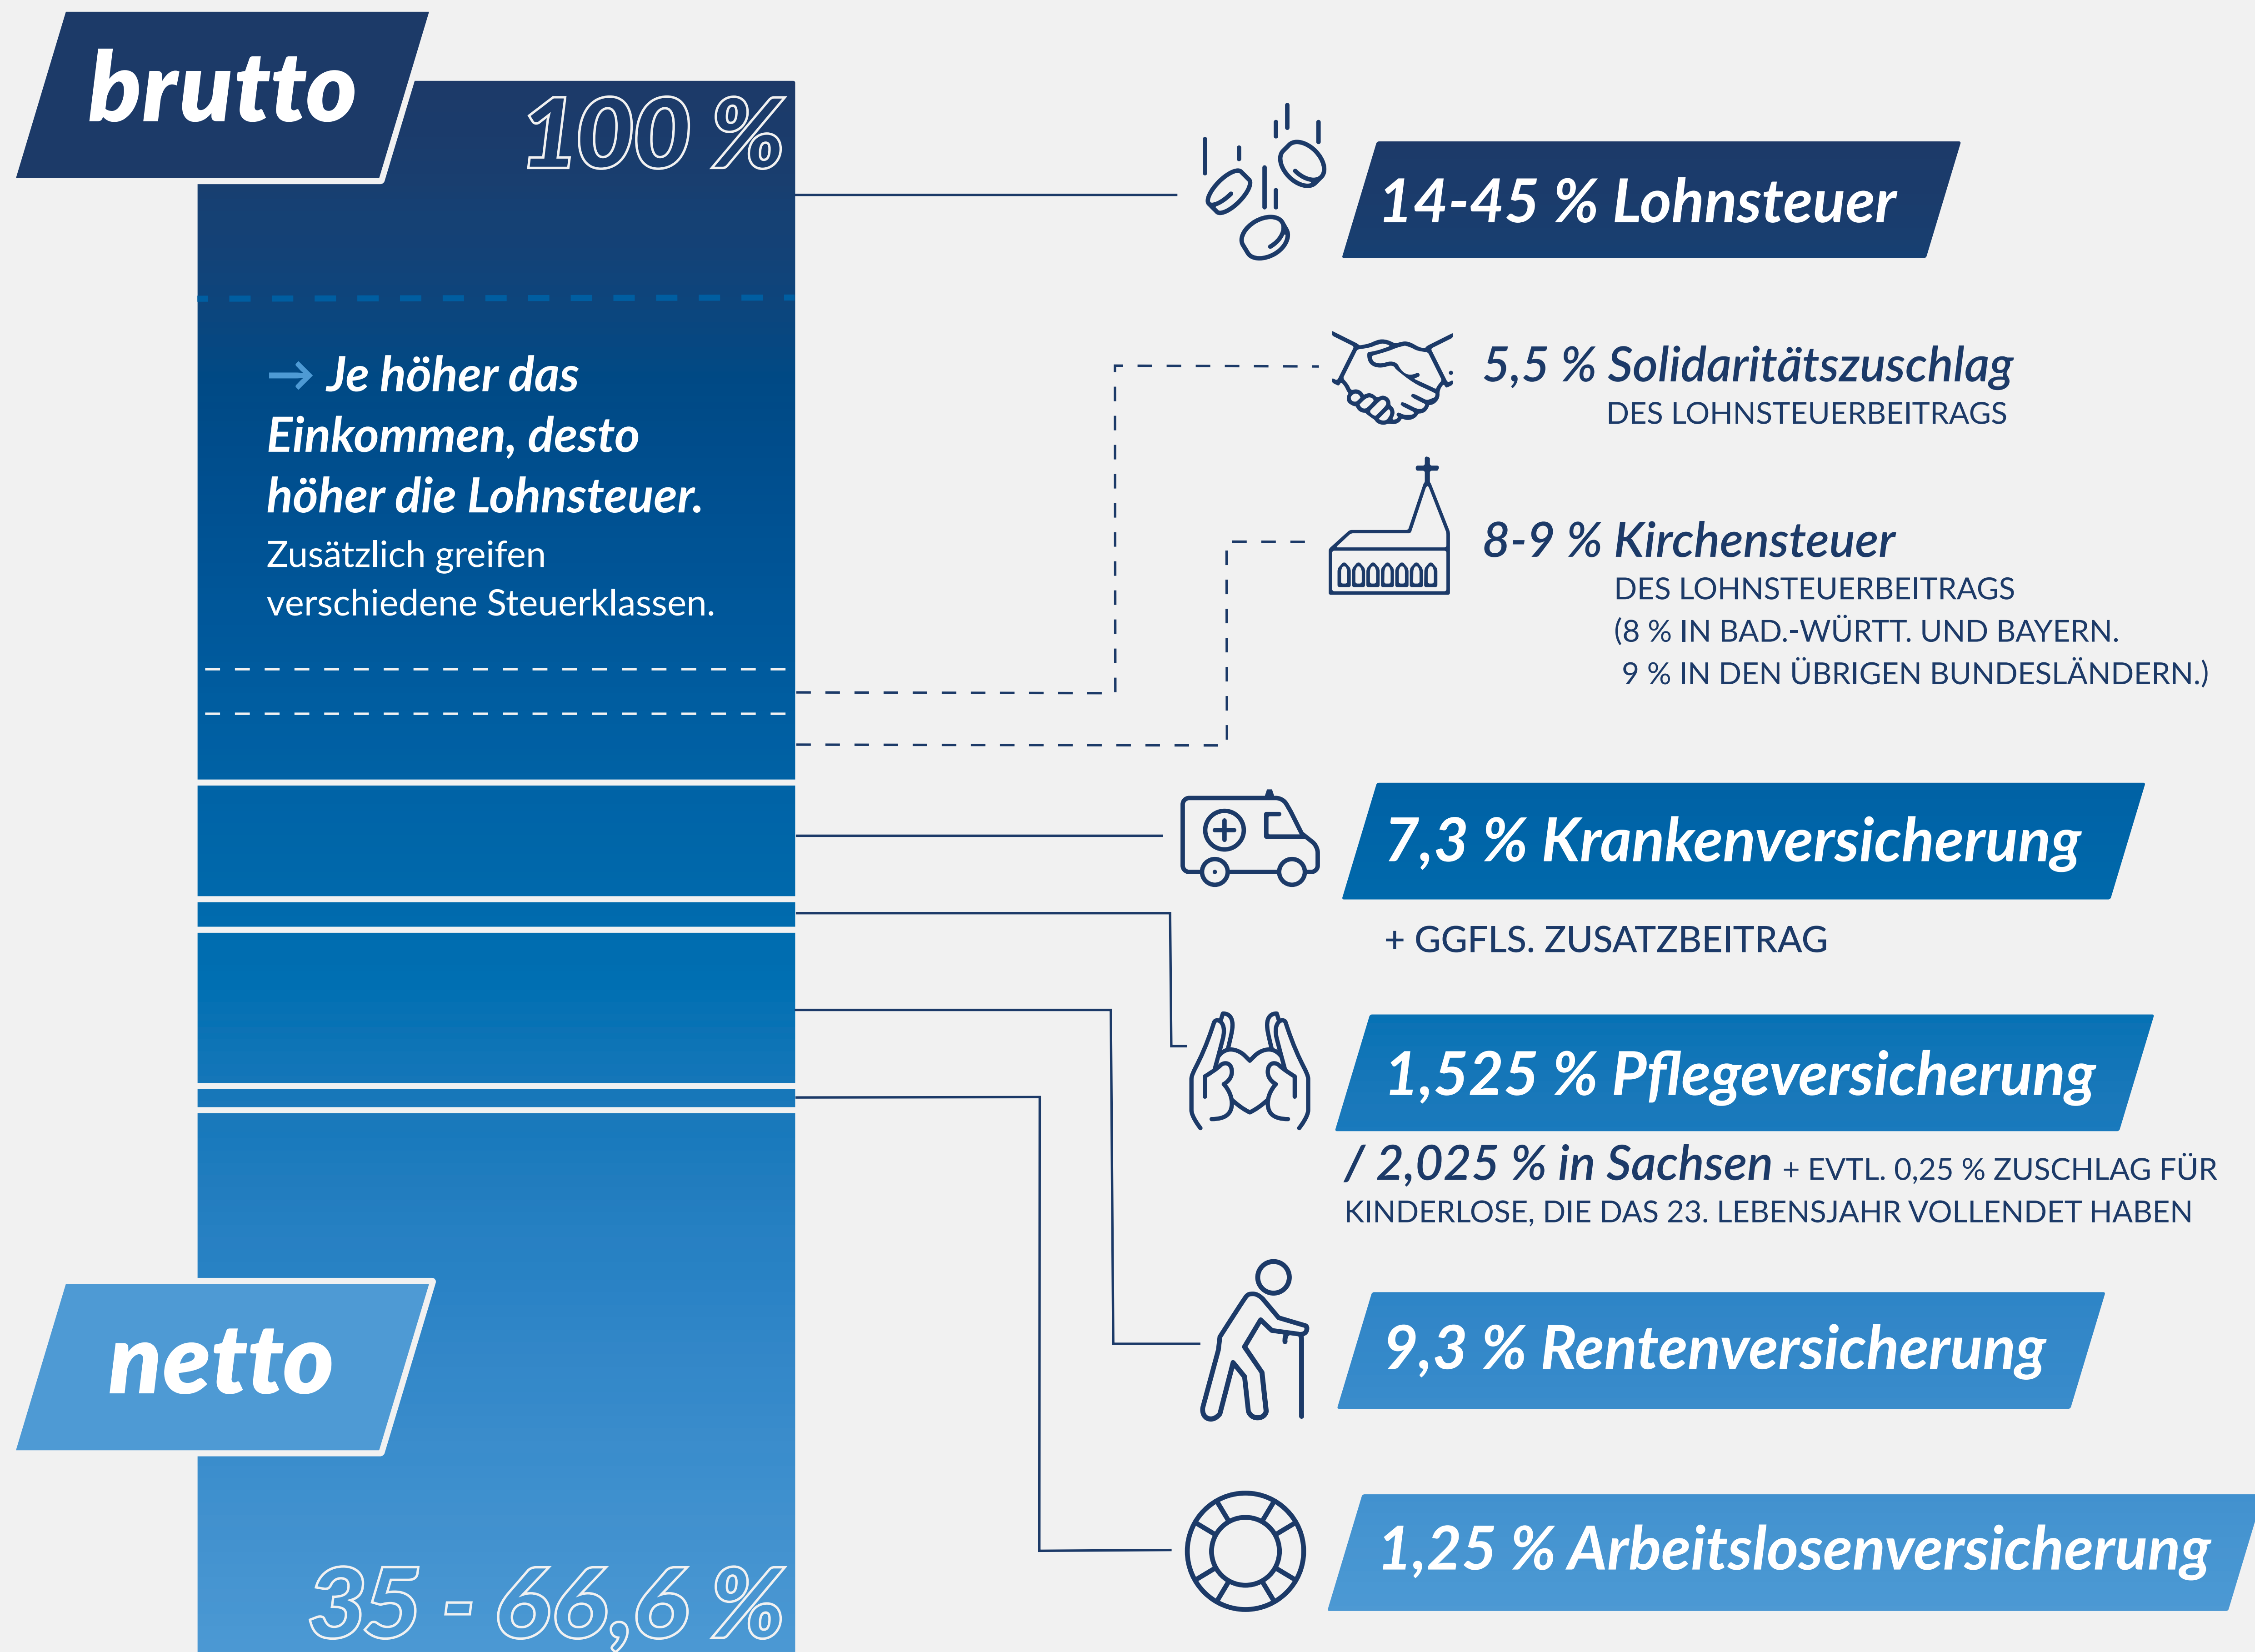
brutto

100 %

→ Je höher das Einkommen, desto höher die Lohnsteuer. Zusätzlich greifen verschiedene Steuerklassen.

netto

35 - 66,6 %

14-45 % Lohnsteuer

5,5 % Solidaritätszuschlag
DES LOHNSTEUERBEITRAGS

8-9 % Kirchensteuer
DES LOHNSTEUERBEITRAGS
(8 % IN BAD.-WÜRTT. UND BAYERN.
9 % IN DEN ÜBRIGEN BUNDESLÄNDERN.)

7,3 % Krankenversicherung
+ GGFLS. ZUSATZBEITRAG

1,525 % Pflegeversicherung
/ 2,025 % in Sachsen + EVTL. 0,25 % ZUSCHLAG FÜR KINDERLOSE, DIE DAS 23. LEBENSJAHR VOLLENDET HABEN

9,3 % Rentenversicherung

1,25 % Arbeitslosenversicherung